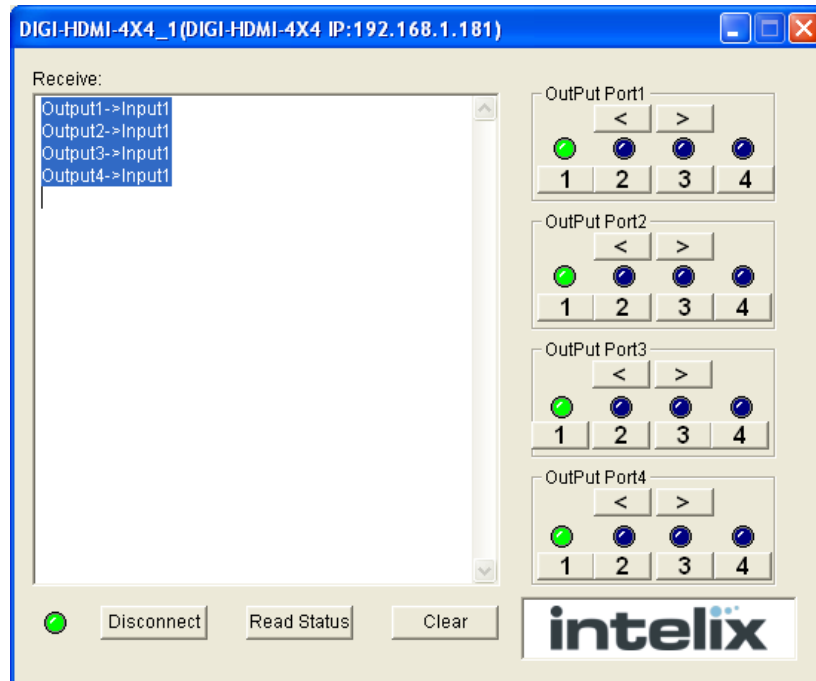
DIGI-HDMI-4X4_1(DIGI-HDMI-4X4 IP:192.168.1.181)

Receive:

Output1->Input1
Output2->Input1
Output3->Input1
Output4->Input1

OutPut Port1
<
>
1
2
3
4

OutPut Port2
<
>
1
2
3
4

OutPut Port3
<
>
1
2
3
4

OutPut Port4
<
>
1
2
3
4

Disconnect
Read Status
Clear

intelix